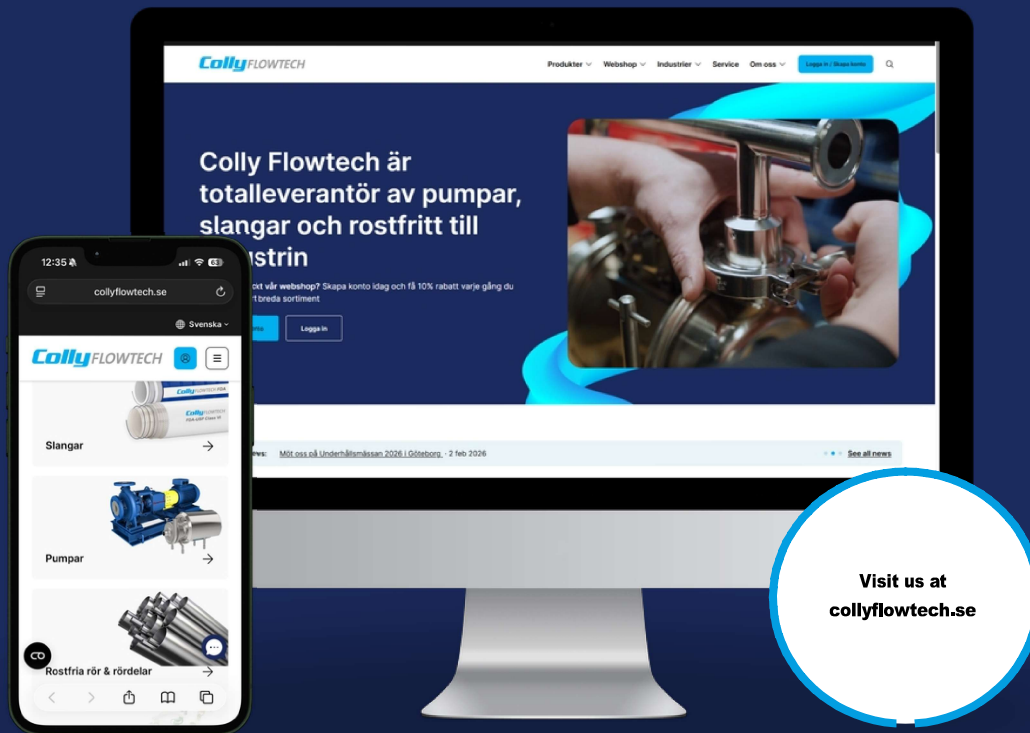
Colly FLOWTECH

Produkter Webshop Industrier Service Om oss Logga in / Skapa konto

Colly Flowtech är totalleverantör av pumpar, slangar och rostfritt till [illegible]strin

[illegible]ckt vår webshop? Skapa konto idag och få 10% rabatt varje gång du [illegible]t breda sortiment

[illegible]nto Logga in

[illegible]ws: Möt oss på Underhållsmässan 2026 i Göteborg · 2 feb 2026 See all news

12:35 63

collyflowtech.se

Svenska

Colly FLOWTECH

Colly FLOWTECH FDA

Slangar

Pumpar

Rostfria rör & rördelar

Visit us at collyflowtech.se